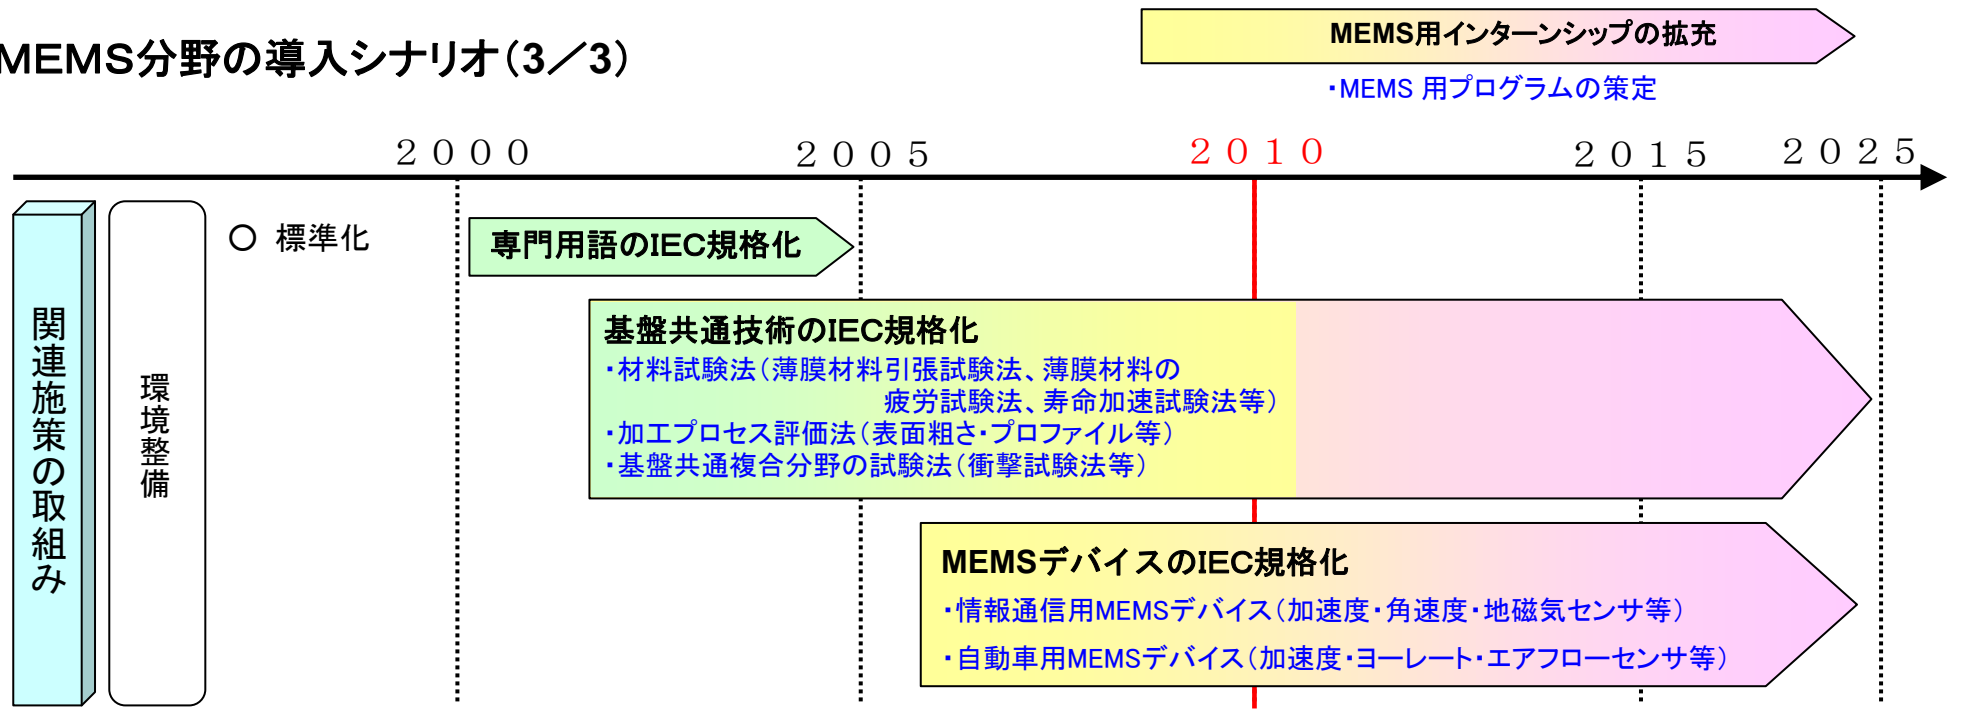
MEMS分野の導入シナリオ（3／3）

MEMS用インターンシップの拡充

・MEMS 用プログラムの策定

２０００　２００５　２０１０　２０１５　２０２５

関連施策の取組み

環境整備

○ 標準化

専門用語のIEC規格化

基盤共通技術のIEC規格化
・材料試験法（薄膜材料引張試験法、薄膜材料の疲労試験法、寿命加速試験法等）
・加工プロセス評価法（表面粗さ・プロファイル等）
・基盤共通複合分野の試験法（衝撃試験法等）

MEMSデバイスのIEC規格化
・情報通信用MEMSデバイス（加速度・角速度・地磁気センサ等）
・自動車用MEMSデバイス（加速度・ヨーレート・エアフローセンサ等）